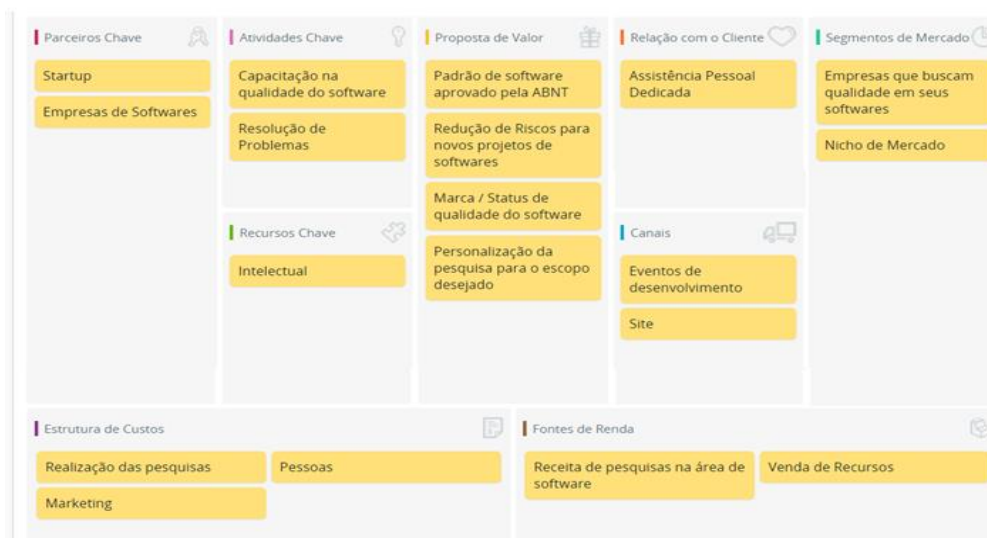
Parceiros Chave

Startup

Empresas de Softwares

Atividades Chave

Capacitação na qualidade do software

Resolução de Problemas

Recursos Chave

Intelectual

Proposta de Valor

Padrão de software aprovado pela ABNT

Redução de Riscos para novos projetos de softwares

Marca / Status de qualidade do software

Personalização da pesquisa para o escopo desejado

Relação com o Cliente

Assistência Pessoal Dedicada

Canais

Eventos de desenvolvimento

Site

Segmentos de Mercado

Empresas que buscam qualidade em seus softwares

Nicho de Mercado

Estrutura de Custos

Realização das pesquisas

Pessoas

Marketing

Fontes de Renda

Receita de pesquisas na área de software

Venda de Recursos